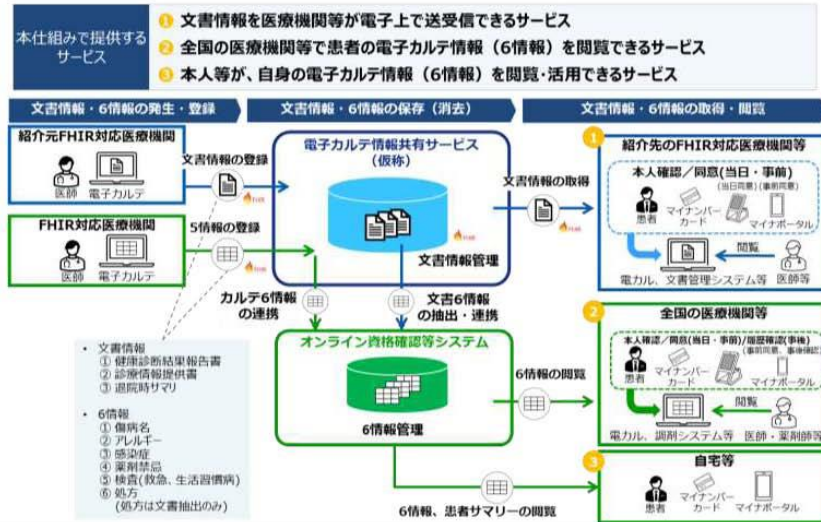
本仕組みで提供するサービス

❶ 文書情報を医療機関等が電子上で送受信できるサービス
❷ 全国の医療機関等で患者の電子カルテ情報（6情報）を閲覧できるサービス
❸ 本人等が、自身の電子カルテ情報（6情報）を閲覧・活用できるサービス

文書情報・6情報の発生・登録

文書情報・6情報の保存（消去）

文書情報・6情報の取得・閲覧

紹介元FHIR対応医療機関
医師 電子カルテ
文書情報の登録

FHIR対応医療機関
医師 電子カルテ
5情報の登録

電子カルテ情報共有サービス（仮称）
文書情報管理

文書情報の取得

カルテ6情報の連携

文書6情報の抽出・連携

オンライン資格確認等システム
6情報管理

6情報の閲覧

6情報、患者サマリーの閲覧

・文書情報
① 健康診断結果報告書
② 診療情報提供書
③ 退院時サマリ

・6情報
① 傷病名
② アレルギー
③ 感染症
④ 薬剤禁忌
⑤ 検査（救急、生活習慣病）
⑥ 処方
（処方は文書抽出のみ）

❶ 紹介先のFHIR対応医療機関等
本人確認／同意（当日・事前）
（当日同意）（事前同意）
患者 マイナンバーカード マイナポータル
閲覧
電カル、文書管理システム等 医師等

❷ 全国の医療機関等
本人確認／同意（当日・事前）／履歴確認（事後）
（事前同意、事後確認）
患者 マイナンバーカード マイナポータル
閲覧
電カル、調剤システム等 医師・薬剤師等

❸ 自宅等
患者 マイナンバーカード マイナポータル